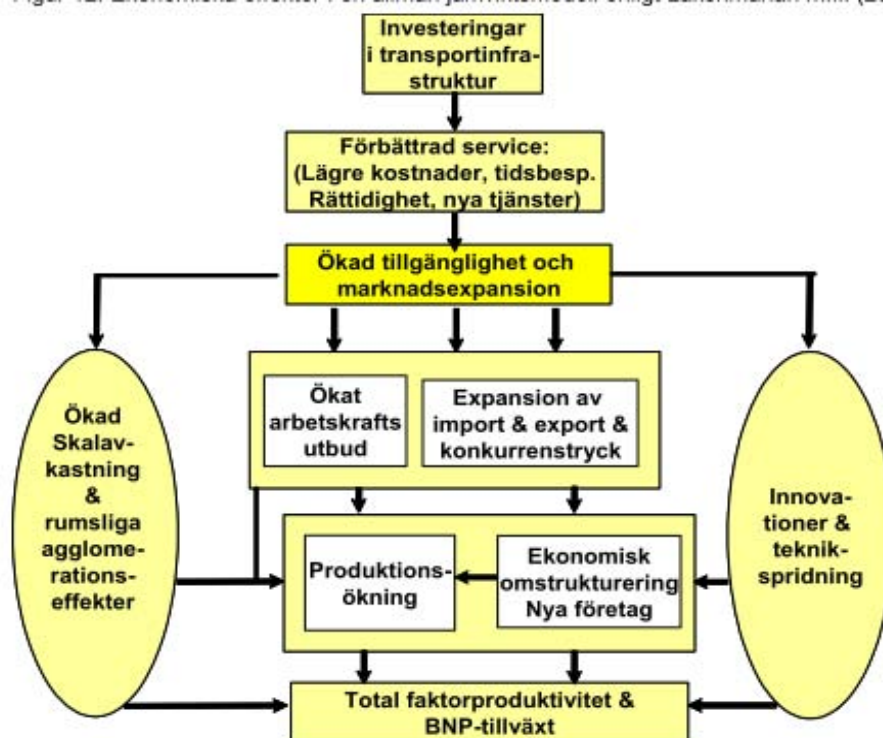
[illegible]

Investeringar i transportinfrastruktur

Förbättrad service: (Lägre kostnader, tidsbesp. Rättidighet, nya tjänster)

Ökad tillgänglighet och marknadsexpansion

Ökad Skalavkastning & rumsliga agglomerationseffekter

Ökat arbetskrafts utbud

Expansion av import & export & konkurrenstryck

Innovationer & teknikspridning

Produktionsökning

Ekonomisk omstrukturering Nya företag

Total faktorproduktivitet & BNP-tillväxt